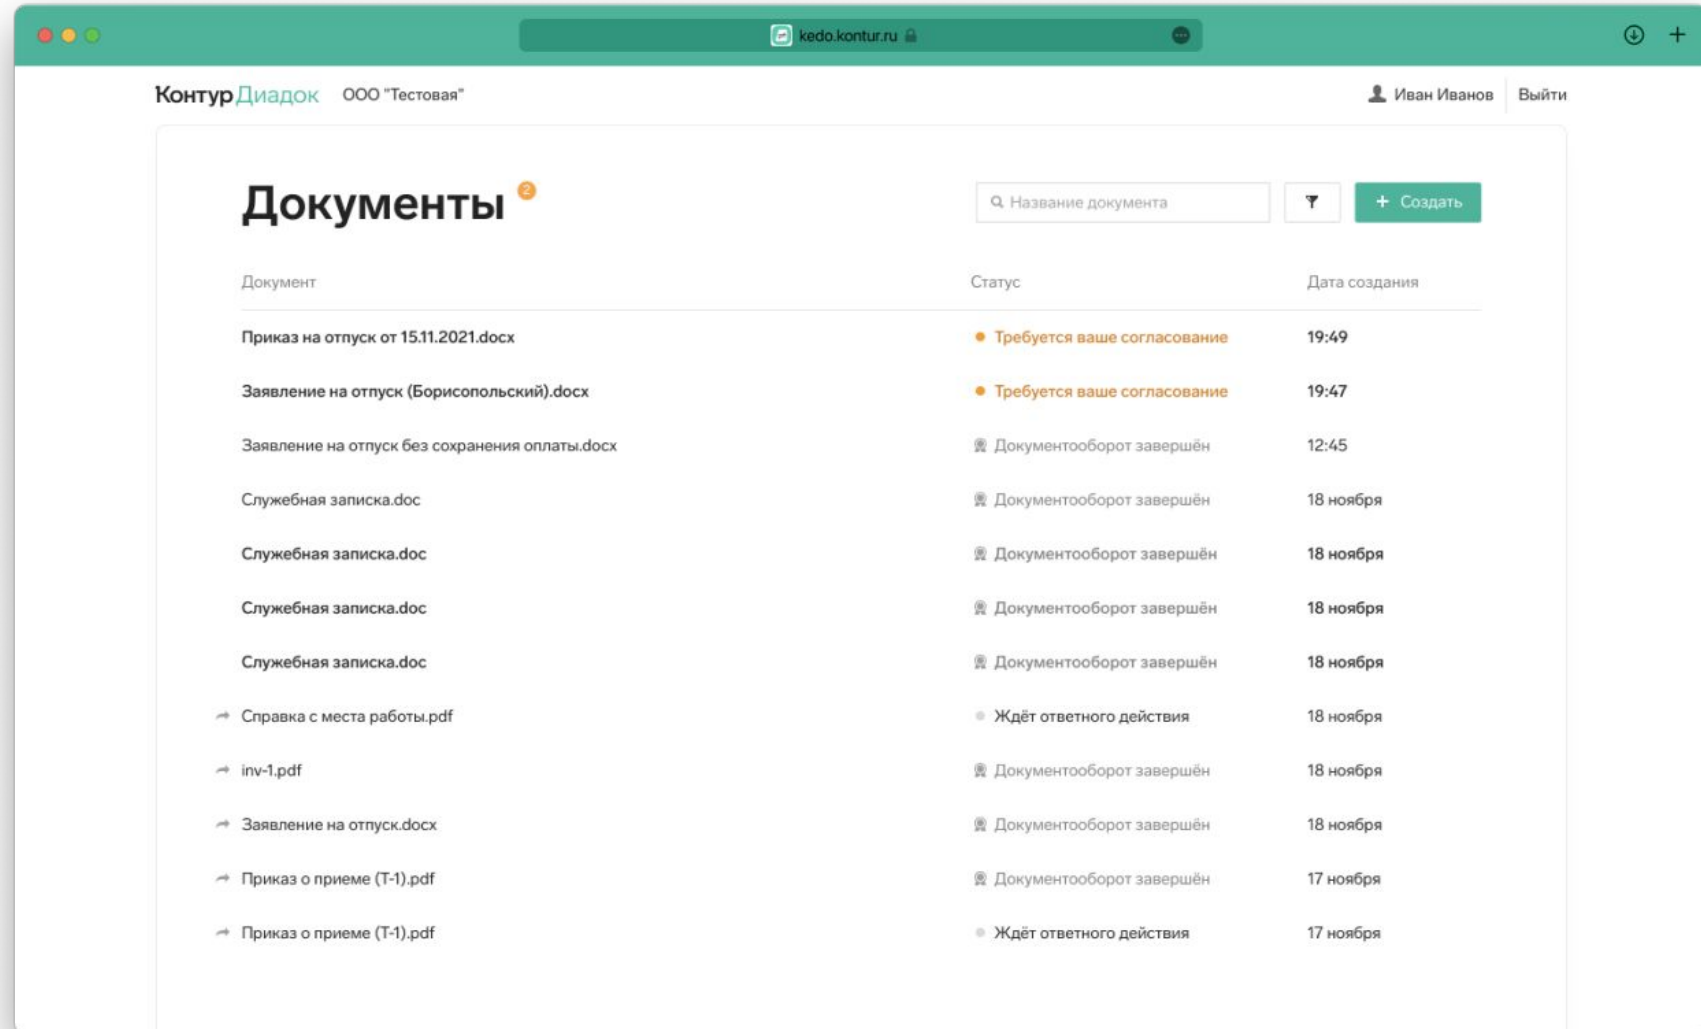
kedo.kontur.ru

Контур Диадок ООО "Тестовая"

Иван Иванов Выйти

Документы 2

Название документа

+ Создать

| Документ | Статус | Дата создания |
|---|---|---|
| Приказ на отпуск от 15.11.2021.docx | Требуется ваше согласование | 19:49 |
| Заявление на отпуск (Борисопольский).docx | Требуется ваше согласование | 19:47 |
| Заявление на отпуск без сохранения оплаты.docx | Документооборот завершён | 12:45 |
| Служебная записка.doc | Документооборот завершён | 18 ноября |
| Служебная записка.doc | Документооборот завершён | 18 ноября |
| Служебная записка.doc | Документооборот завершён | 18 ноября |
| Служебная записка.doc | Документооборот завершён | 18 ноября |
| Справка с места работы.pdf | Ждёт ответного действия | 18 ноября |
| inv-1.pdf | Документооборот завершён | 18 ноября |
| Заявление на отпуск.docx | Документооборот завершён | 18 ноября |
| Приказ о приеме (Т-1).pdf | Документооборот завершён | 17 ноября |
| Приказ о приеме (Т-1).pdf | Ждёт ответного действия | 17 ноября |